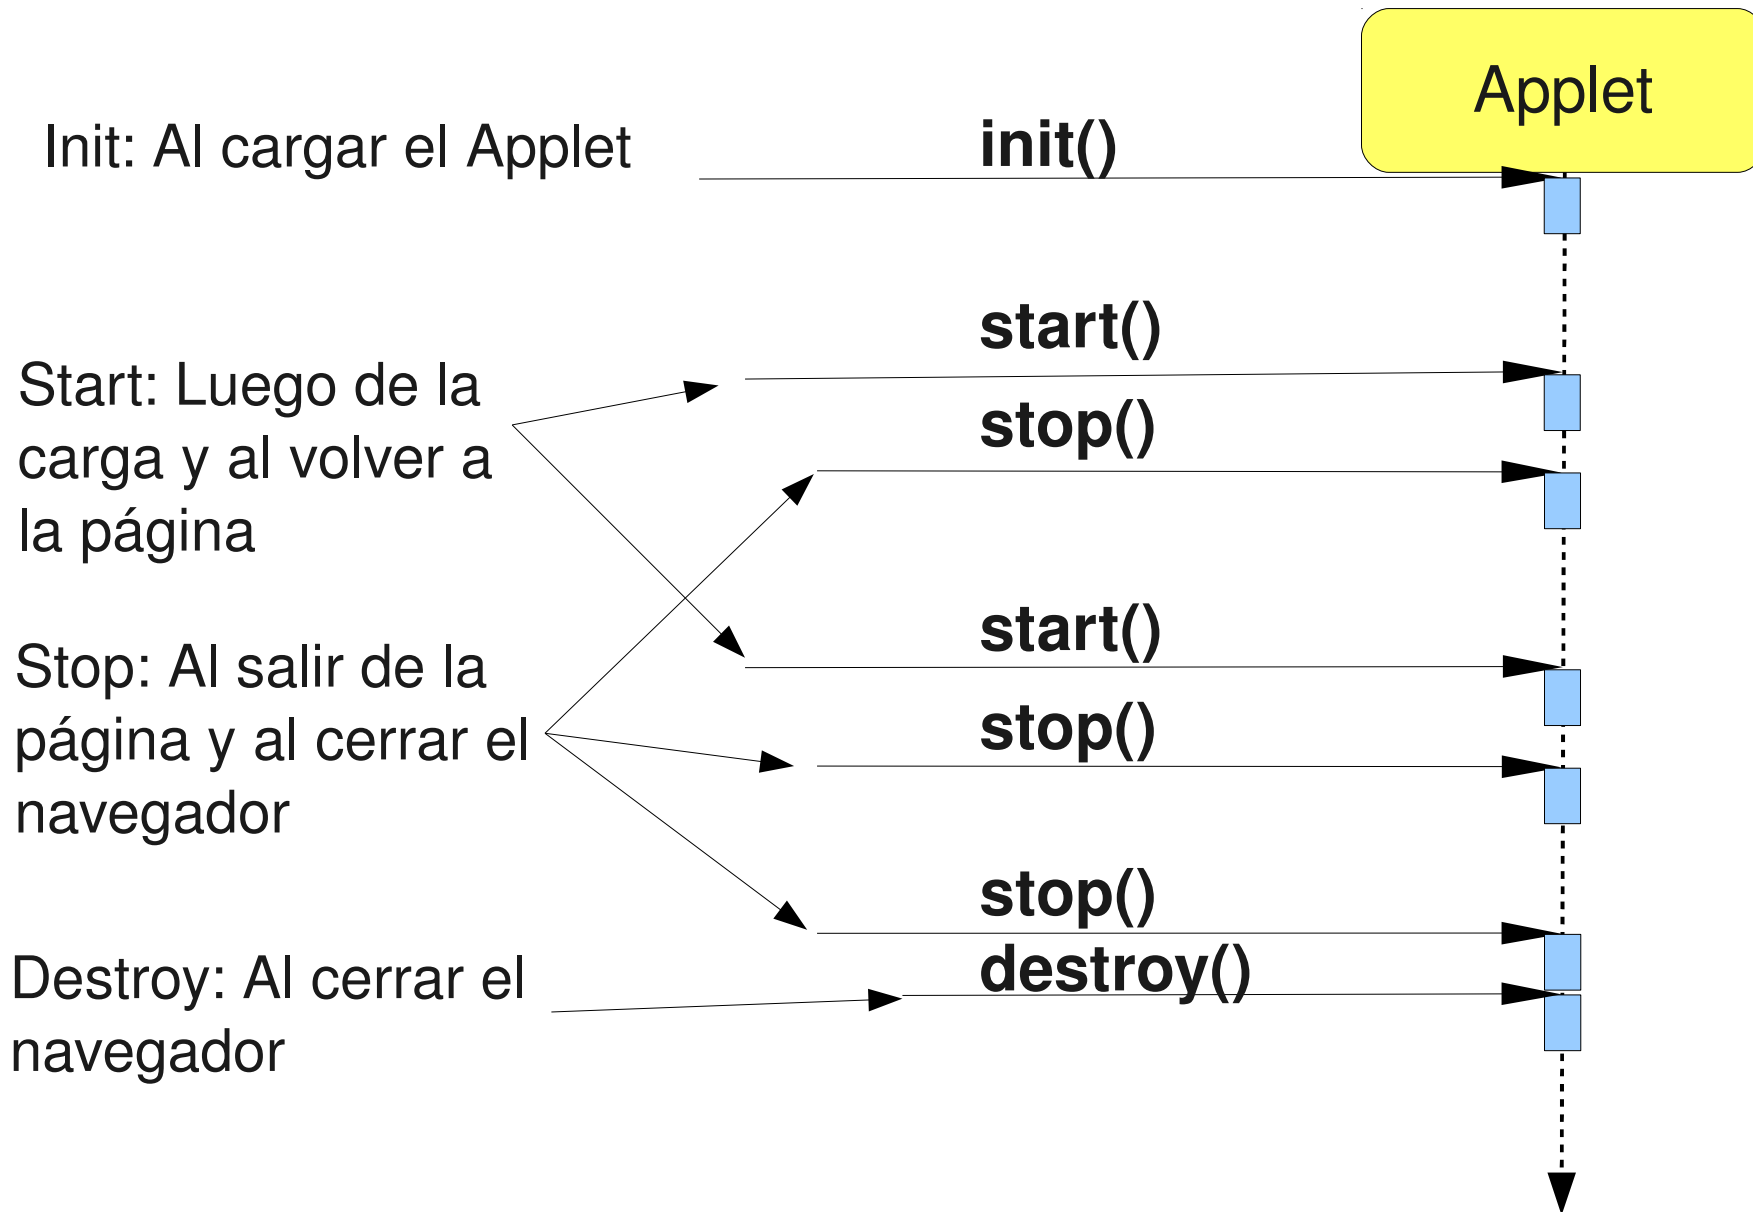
Applet

Init: Al cargar el Applet

init()

start()

Start: Luego de la carga y al volver a la página

stop()

start()

Stop: Al salir de la página y al cerrar el navegador

stop()

stop()

destroy()

Destroy: Al cerrar el navegador